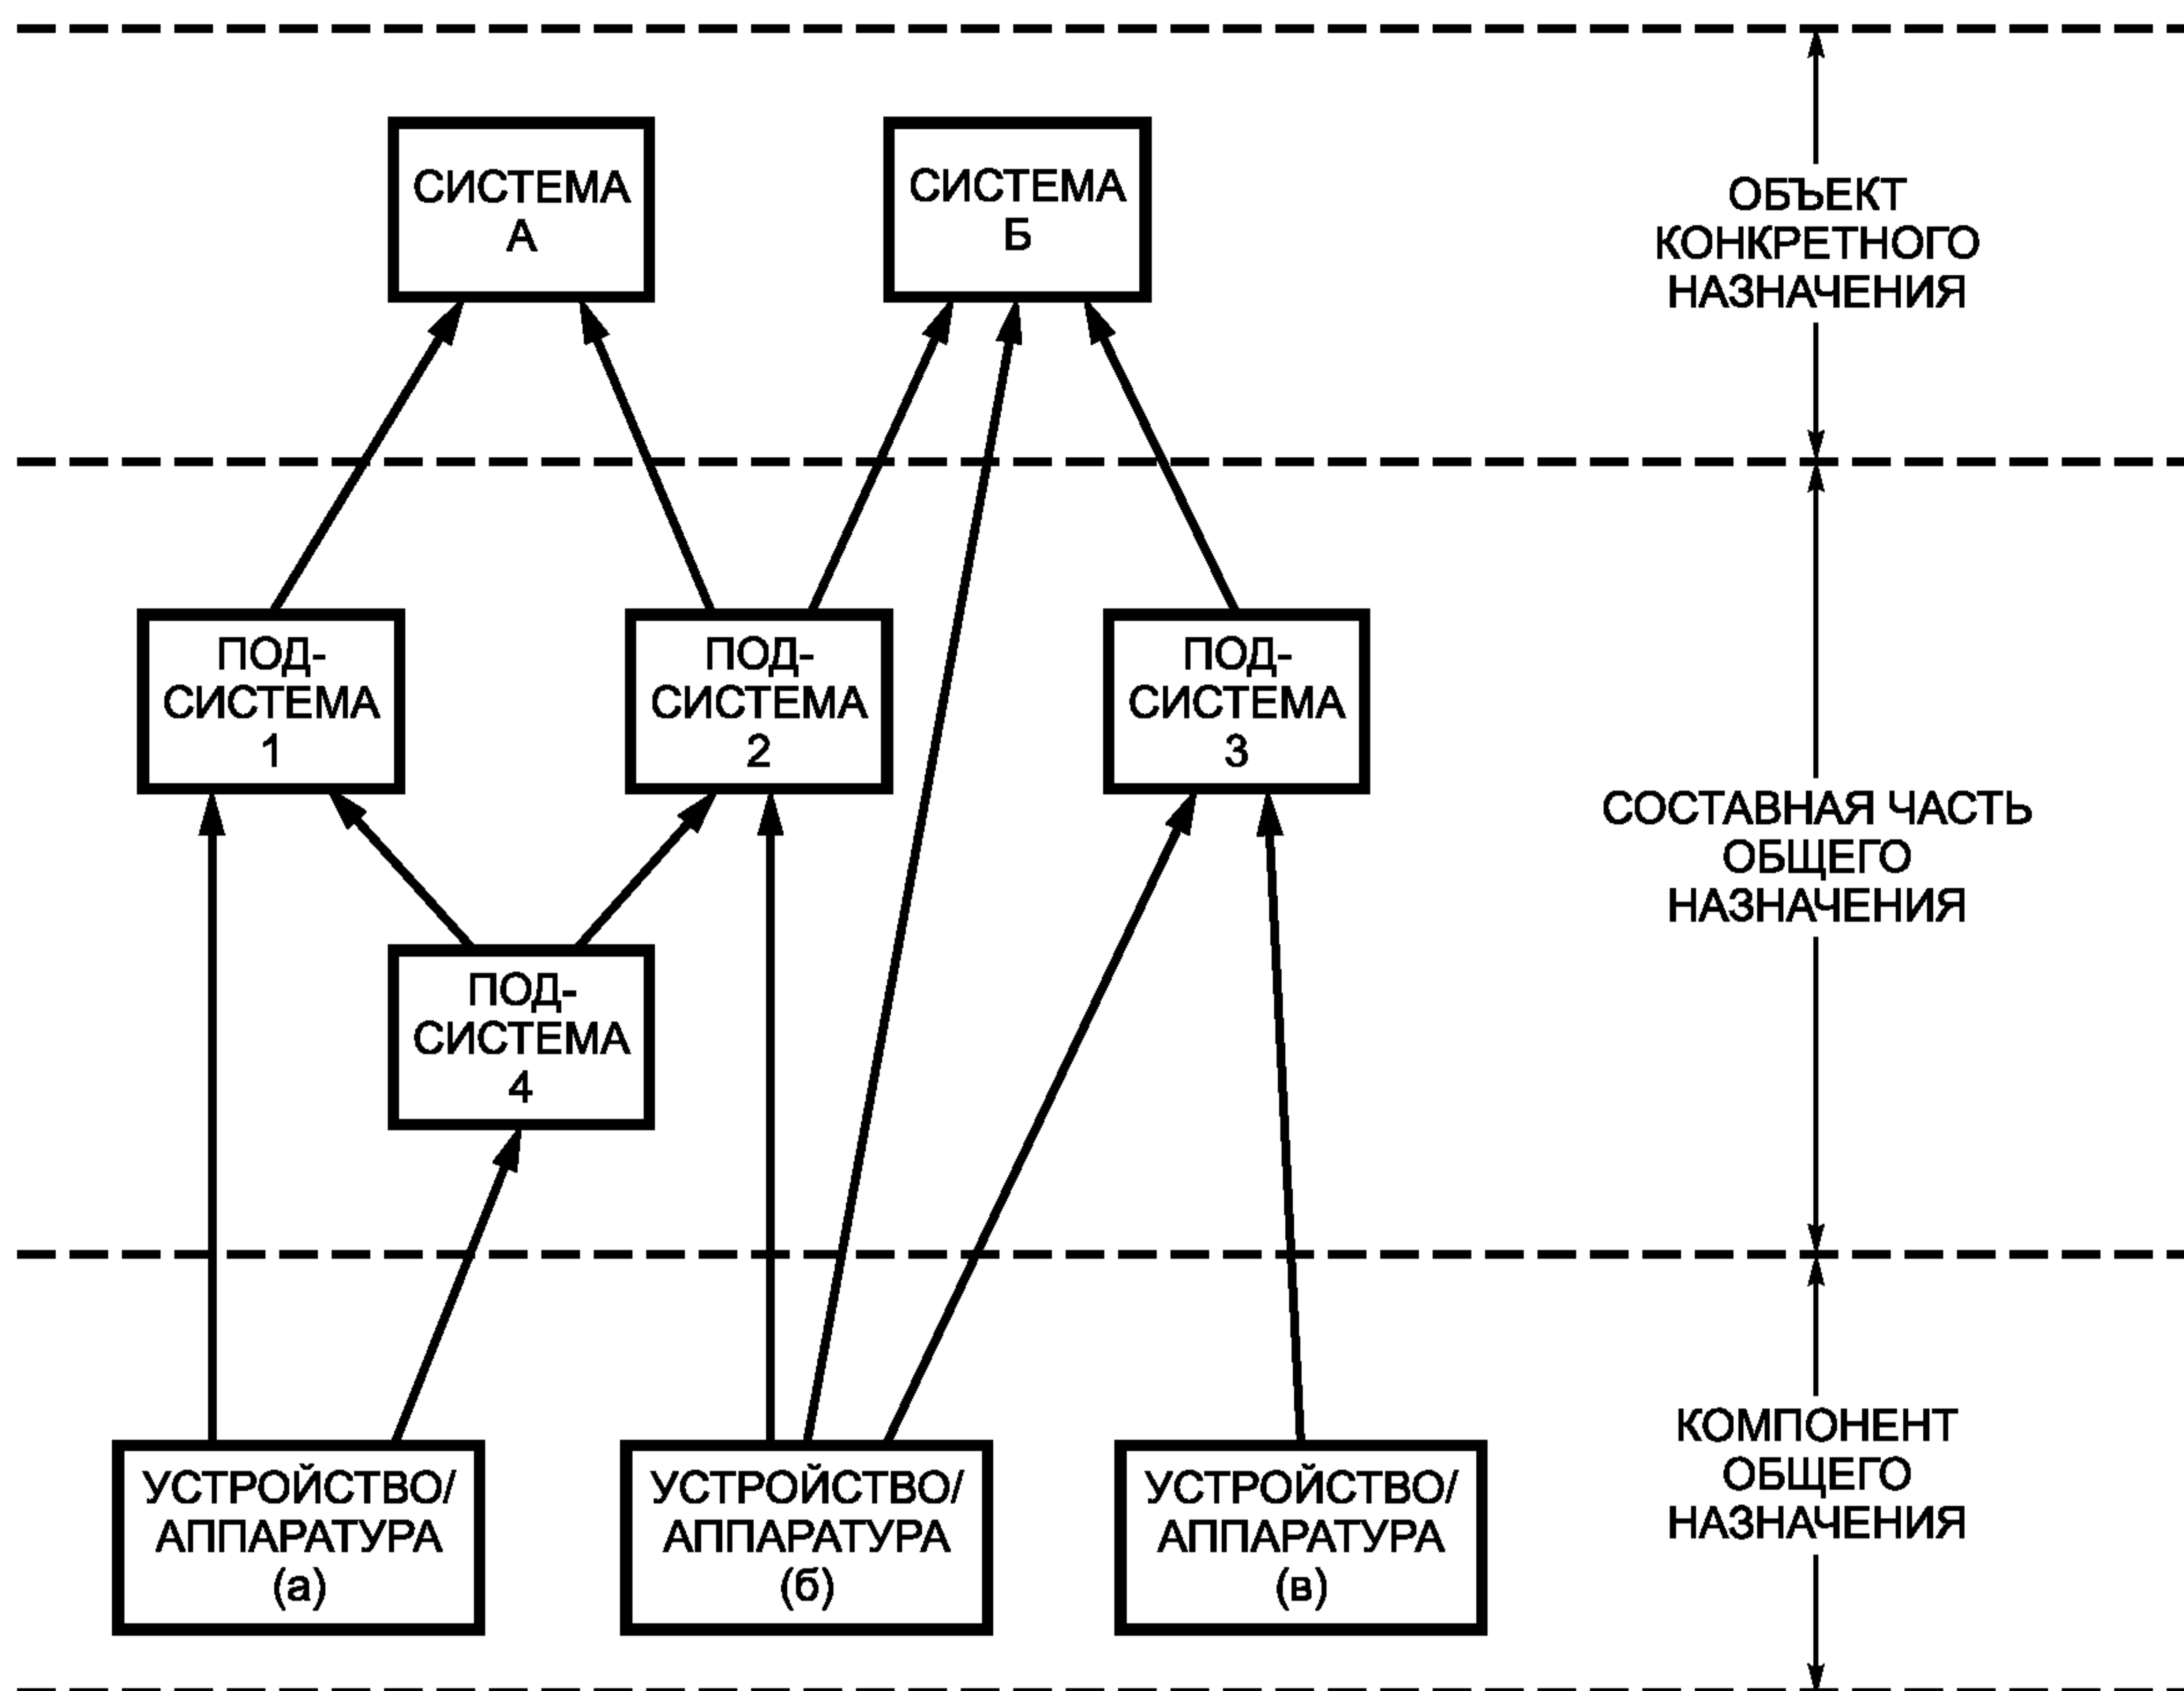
СИСТЕМА А

СИСТЕМА Б

ОБЪЕКТ КОНКРЕТНОГО НАЗНАЧЕНИЯ

ПОД-СИСТЕМА 1

ПОД-СИСТЕМА 2

ПОД-СИСТЕМА 3

СОСТАВНАЯ ЧАСТЬ ОБЩЕГО НАЗНАЧЕНИЯ

ПОД-СИСТЕМА 4

УСТРОЙСТВО/ АППАРАТУРА (а)

УСТРОЙСТВО/ АППАРАТУРА (б)

УСТРОЙСТВО/ АППАРАТУРА (в)

КОМПОНЕНТ ОБЩЕГО НАЗНАЧЕНИЯ